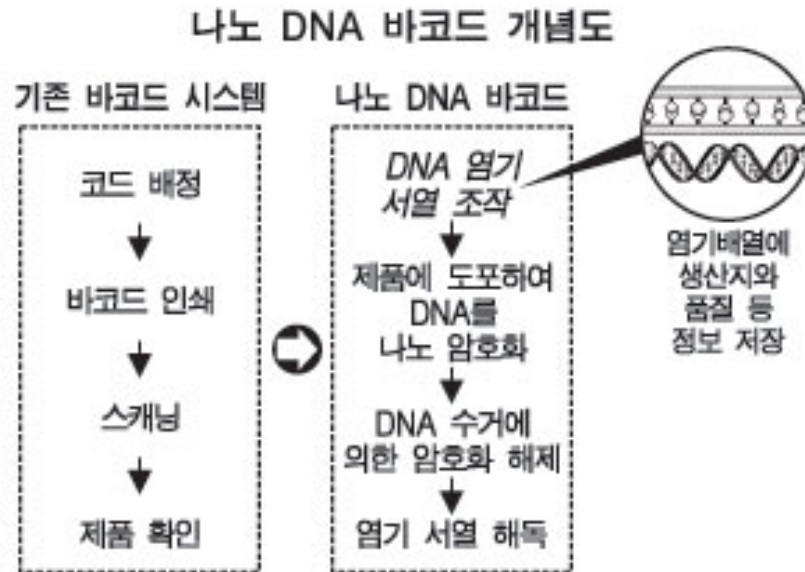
나노 DNA 바코드 개념도

기존 바코드 시스템

코드 배정

바코드 인쇄

스캐닝

제품 확인

나노 DNA 바코드

DNA 염기 서열 조작

제품에 도포하여 DNA를 나노 암호화

DNA 수거에 의한 암호화 해제

염기 서열 해독

염기배열에 생산지와 품질 등 정보 저장